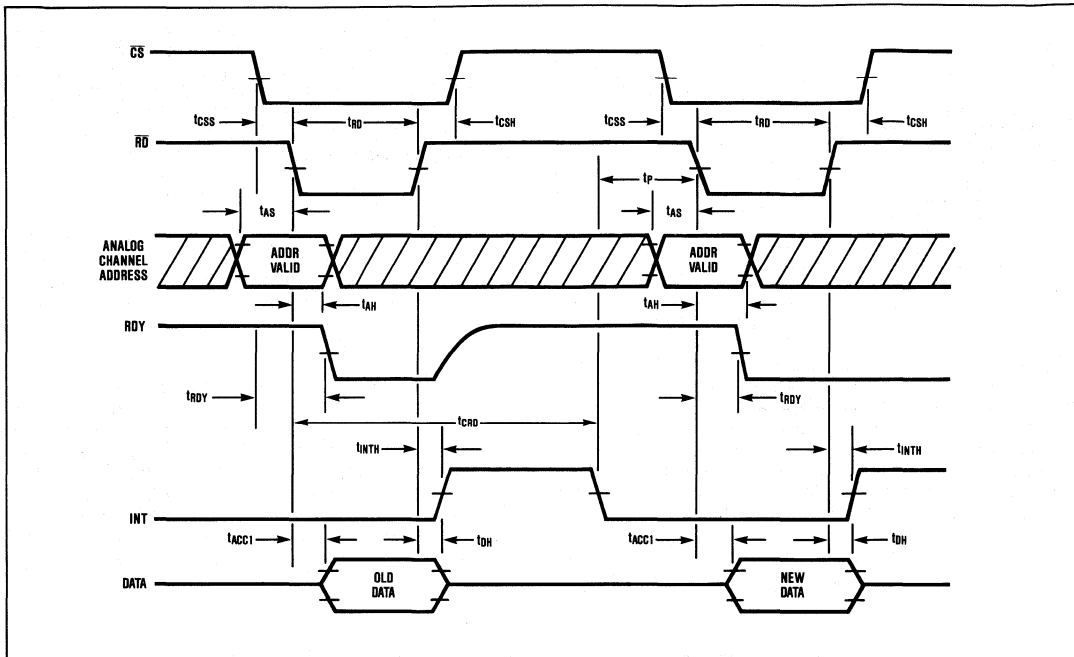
$\overline{CS}$

$t_{CSS}$ $t_{RD}$ $t_{CSH}$ $t_{CSS}$ $t_{RD}$ $t_{CSH}$

$\overline{RD}$

$t_P$

$t_{AS}$ $t_{AS}$

ANALOG CHANNEL ADDRESS

ADDR VALID

ADDR VALID

$t_{AH}$ $t_{AH}$

RDY

$t_{RDY}$ $t_{RDY}$

$t_{CRD}$

$t_{INTH}$ $t_{INTH}$

INT

$t_{ACC1}$ $t_{DH}$ $t_{ACC1}$ $t_{DH}$

DATA

OLD DATA

NEW DATA